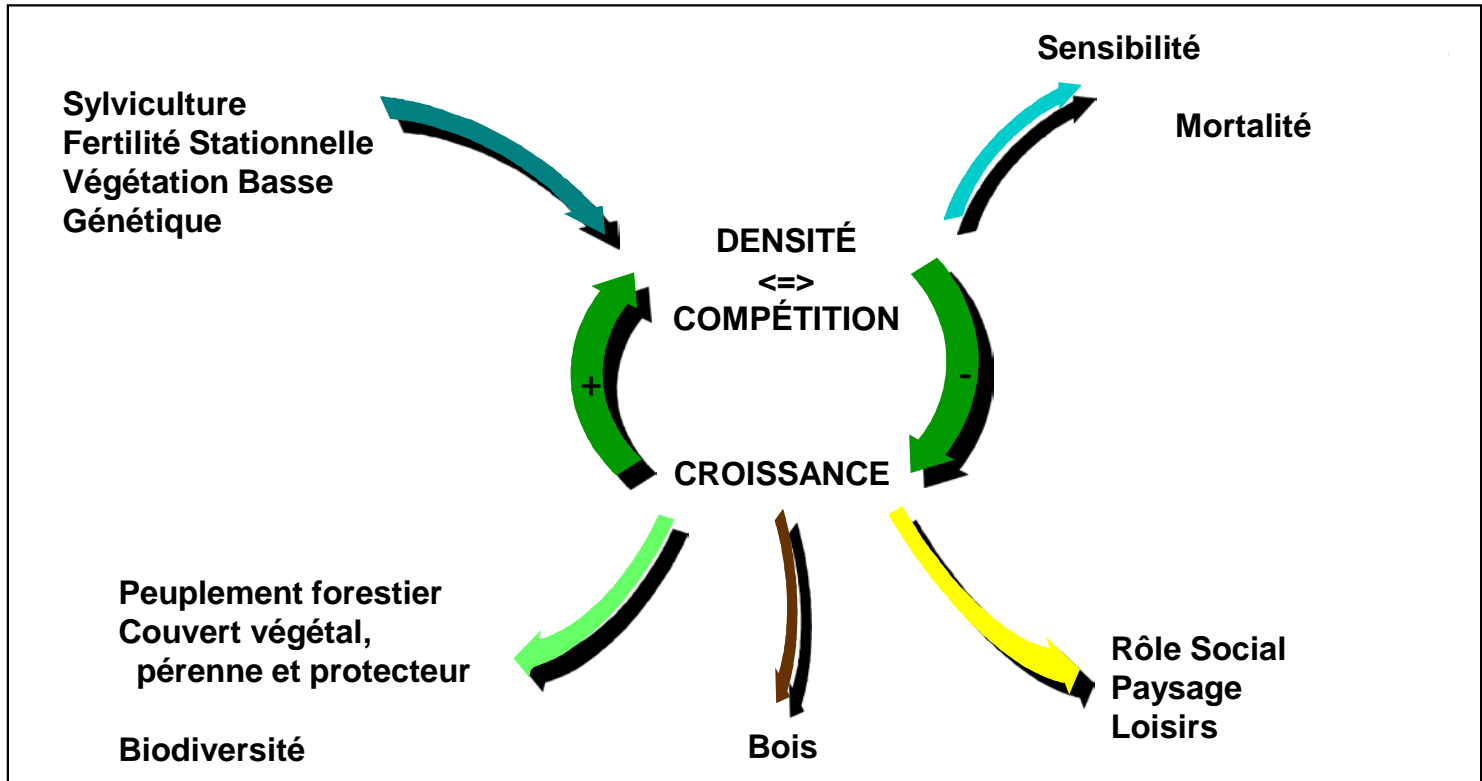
Sylviculture
Fertilité Stationnelle
Végétation Basse
Génétique

Sensibilité

Mortalité

DENSITÉ
<=>
COMPÉTITION

+

-

CROISSANCE

Peuplement forestier
Couvert végétal,
pérenne et protecteur

Biodiversité

Bois

Rôle Social
Paysage
Loisirs